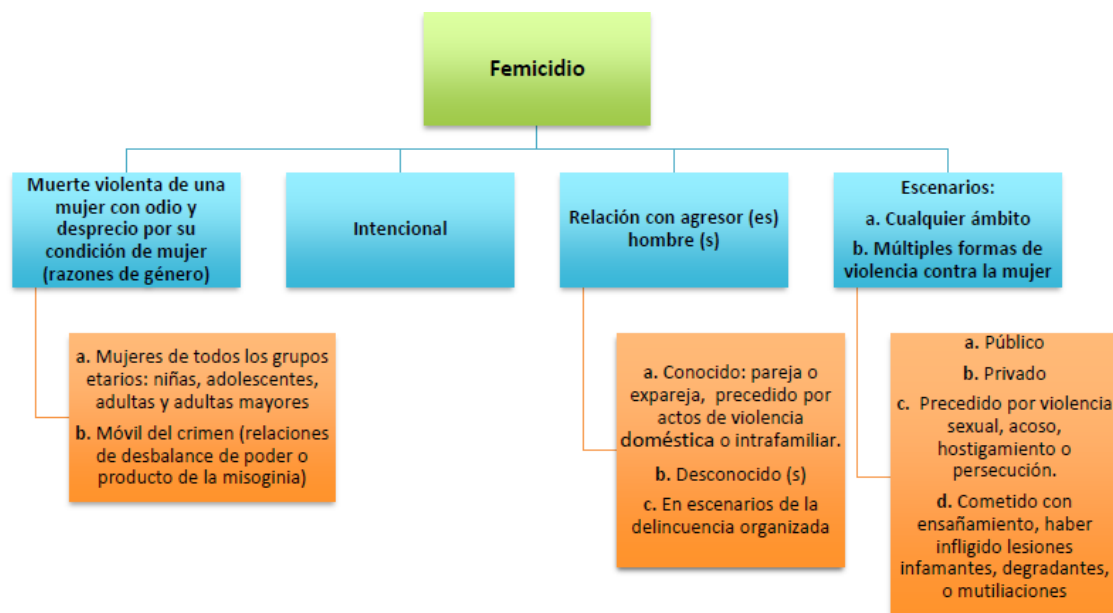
Femicidio

Muerte violenta de una mujer con odio y desprecio por su condición de mujer (razones de género)

Intencional

Relación con agresor (es) hombre (s)

Escenarios:
a. Cualquier ámbito
b. Múltiples formas de violencia contra la mujer

a. Mujeres de todos los grupos etarios: niñas, adolescentes, adultas y adultas mayores
b. Móvil del crimen (relaciones de desbalance de poder o producto de la misoginia)

a. Conocido: pareja o expareja, precedido por actos de violencia doméstica o intrafamiliar.
b. Desconocido (s)
c. En escenarios de la delincuencia organizada

a. Público
b. Privado
c. Precedido por violencia sexual, acoso, hostigamiento o persecución.
d. Cometido con ensañamiento, haber infligido lesiones infamantes, degradantes, o mutiliaciones